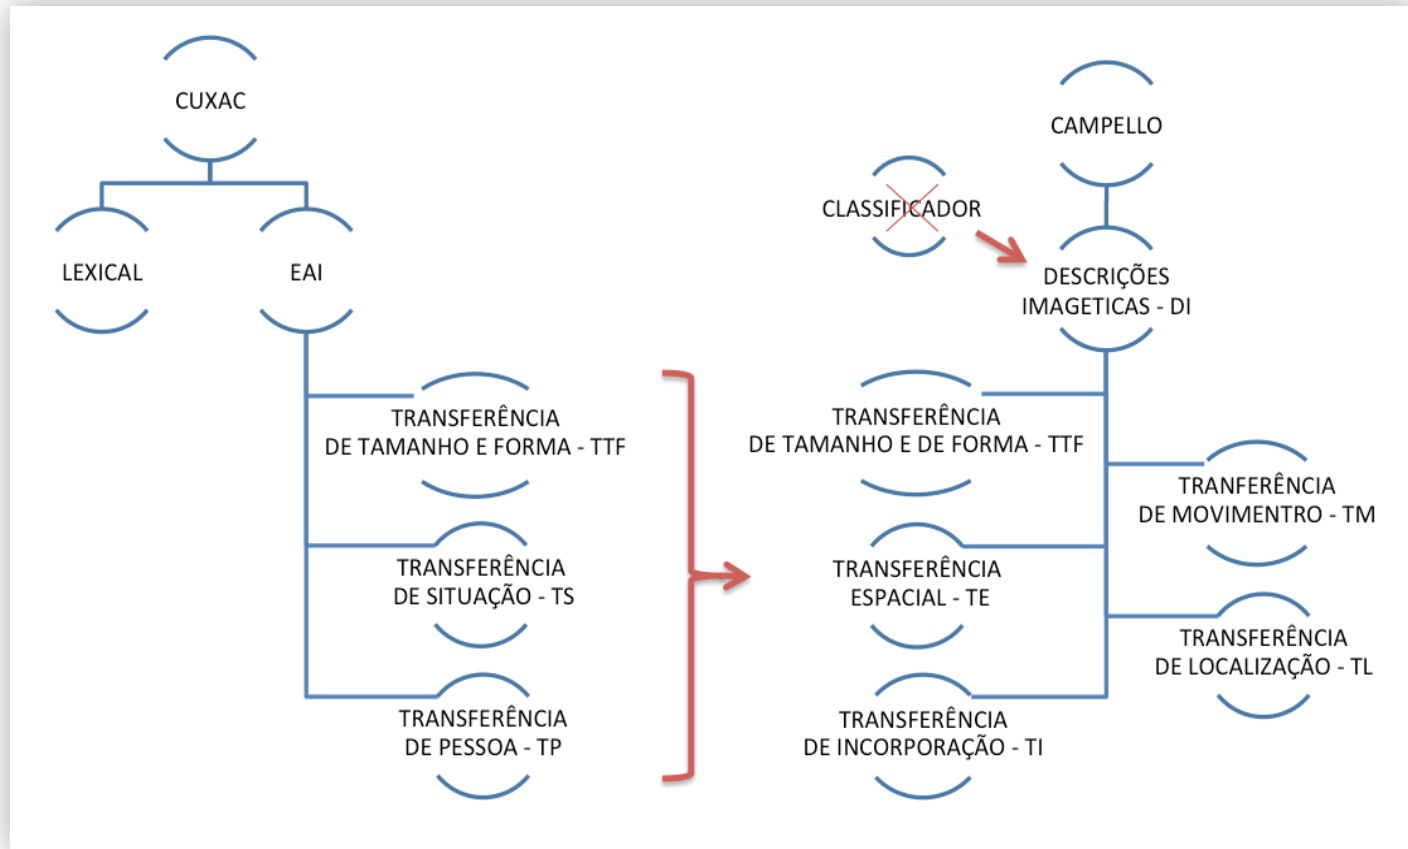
CUXAC

LEXICAL

EAI

TRANSFERÊNCIA DE TAMANHO E FORMA - TTF

TRANSFERÊNCIA DE SITUAÇÃO - TS

TRANSFERÊNCIA DE PESSOA - TP

CAMPELLO

CLASSIFICADOR

DESCRIÇÕES IMAGETICAS - DI

TRANSFERÊNCIA DE TAMANHO E DE FORMA - TTF

TRANFERÊNCIA DE MOVIMENTRO - TM

TRANSFERÊNCIA ESPACIAL - TE

TRANSFERÊNCIA DE LOCALIZAÇÃO - TL

TRANSFERÊNCIA DE INCORPORAÇÃO - TI